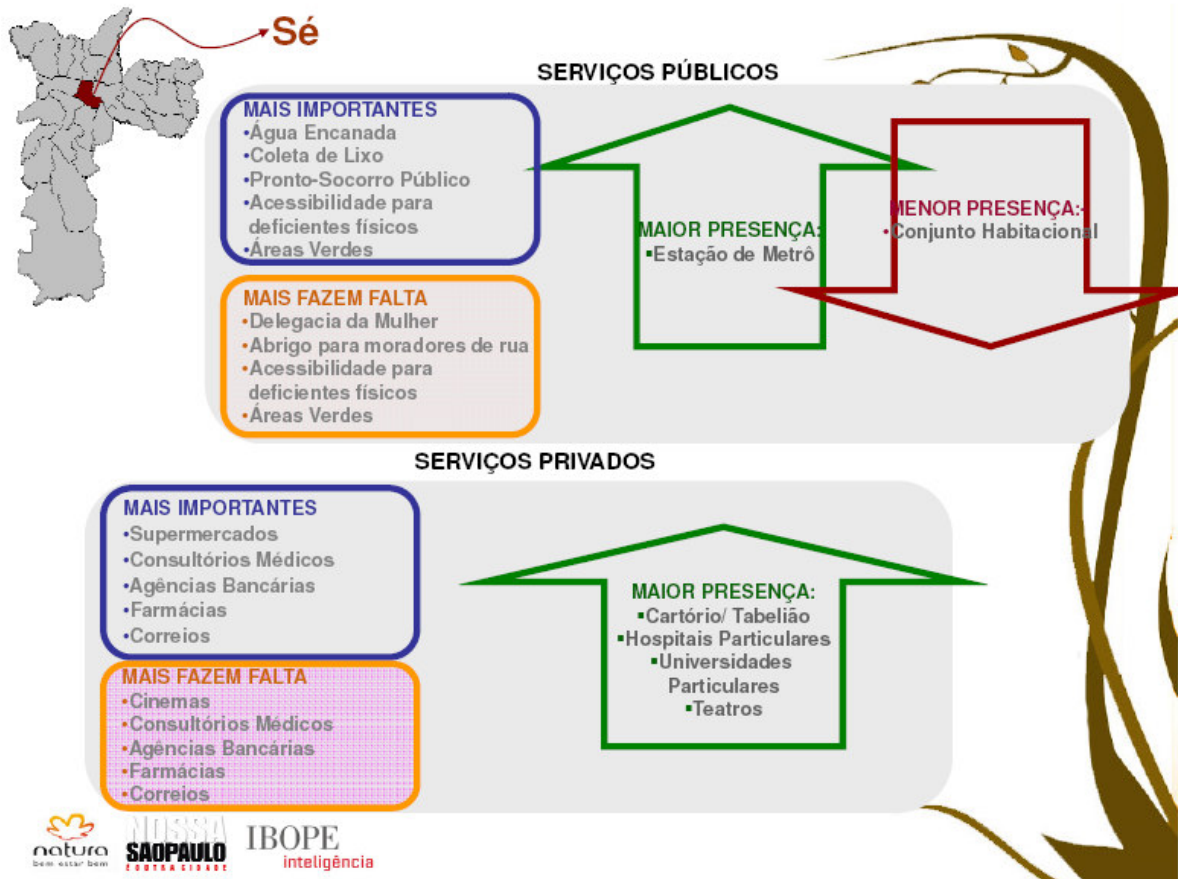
Sé

SERVIÇOS PÚBLICOS

MAIS IMPORTANTES
•Água Encanada
•Coleta de Lixo
•Pronto-Socorro Público
•Acessibilidade para deficientes físicos
•Áreas Verdes

MAIS FAZEM FALTA
•Delegacia da Mulher
•Abrigo para moradores de rua
•Acessibilidade para deficientes físicos
•Áreas Verdes

MAIOR PRESENÇA:
▪Estação de Metrô

MENOR PRESENÇA:
•Conjunto Habitacional

SERVIÇOS PRIVADOS

MAIS IMPORTANTES
•Supermercados
•Consultórios Médicos
•Agências Bancárias
•Farmácias
•Correios

MAIS FAZEM FALTA
•Cinemas
•Consultórios Médicos
•Agências Bancárias
•Farmácias
•Correios

MAIOR PRESENÇA:
▪Cartório/ Tabelião
▪Hospitais Particulares
▪Universidades Particulares
▪Teatros

natura bem estar bem
NOSSA SÃO PAULO OUTRA CIDADE
IBOPE inteligência